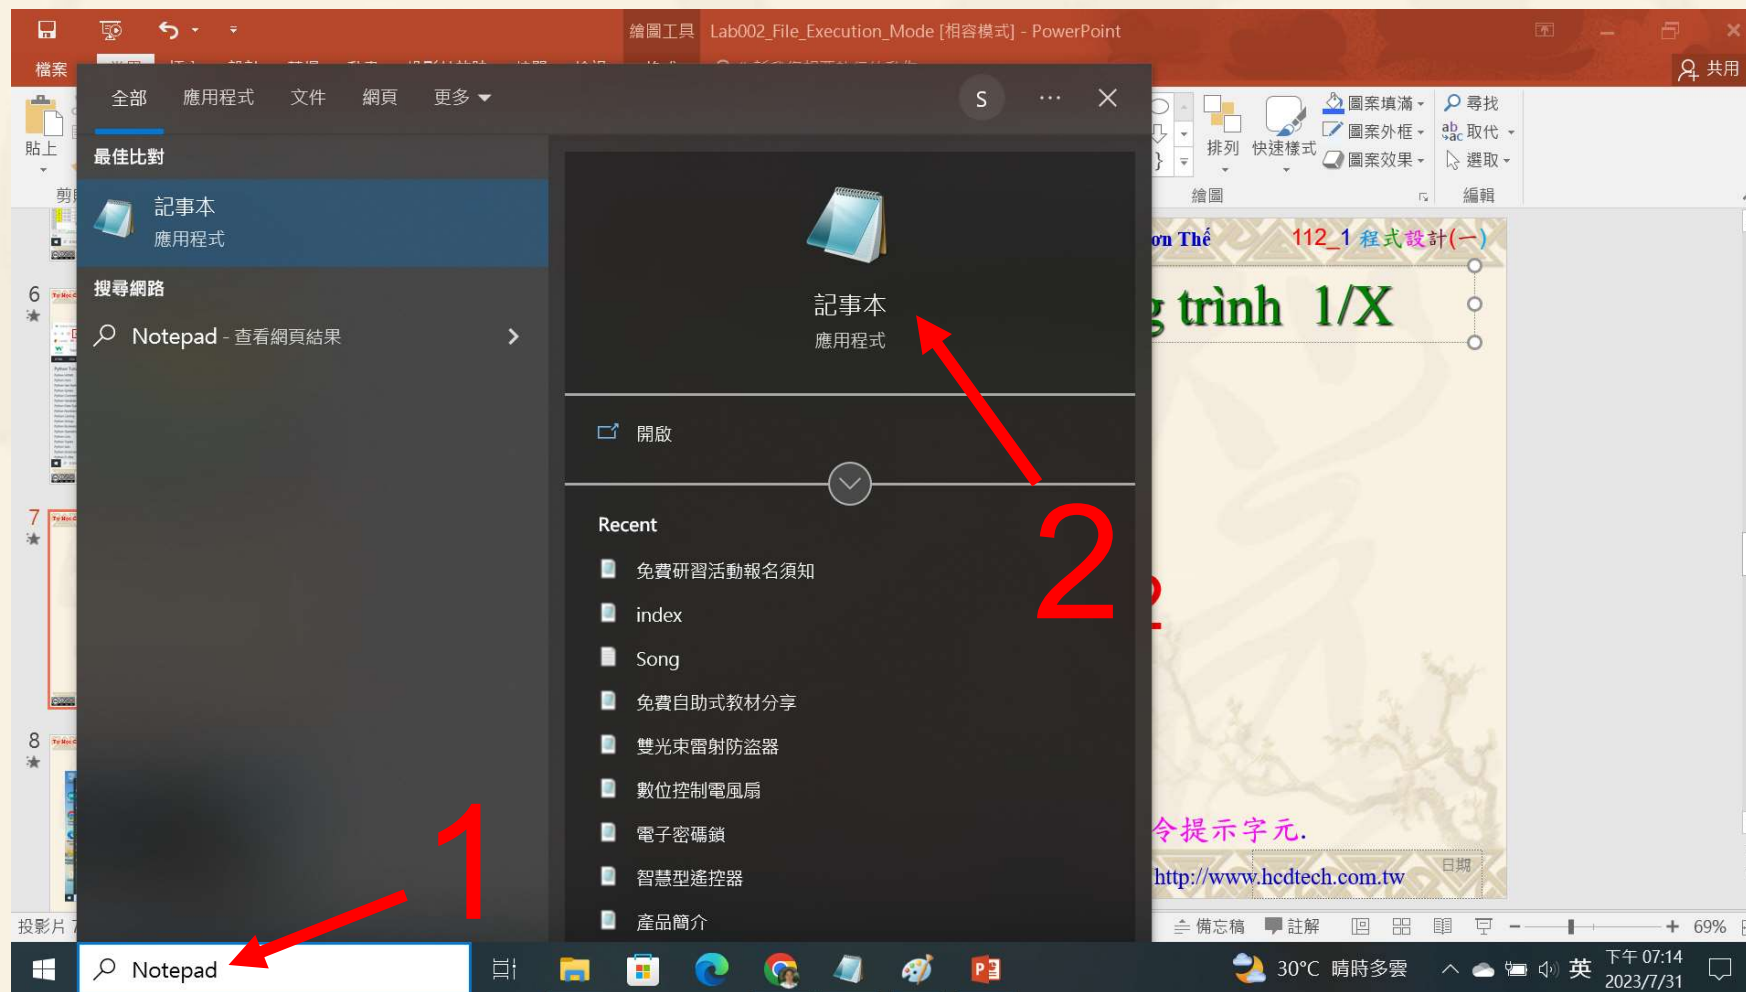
繪圖工具 Lab002_File_Execution_Mode [相容模式] - PowerPoint

檔案

共用

全部 應用程式 文件 網頁 更多

S

最佳比對

記事本
應用程式

搜尋網路

Notepad - 查看網頁結果

記事本
應用程式

開啟

Recent

免費研習活動報名須知

index

Song

免費自助式教材分享

雙光束雷射防盜器

數位控制電風扇

電子密碼鎖

智慧型遙控器

產品簡介

2

1

貼上

剪

圖案填滿 圖案外框 圖案效果 排列 快速樣式 尋找 取代 選取

繪圖 編輯

on Thế 112_1 程式設計(一)

g trình 1/X

2

令提示字元.

http://www.hcdtech.com.tw 日期

6 7 8

投影片

備忘稿 註解 69%

Notepad

30°C 晴時多雲 英 下午 07:14 2023/7/31